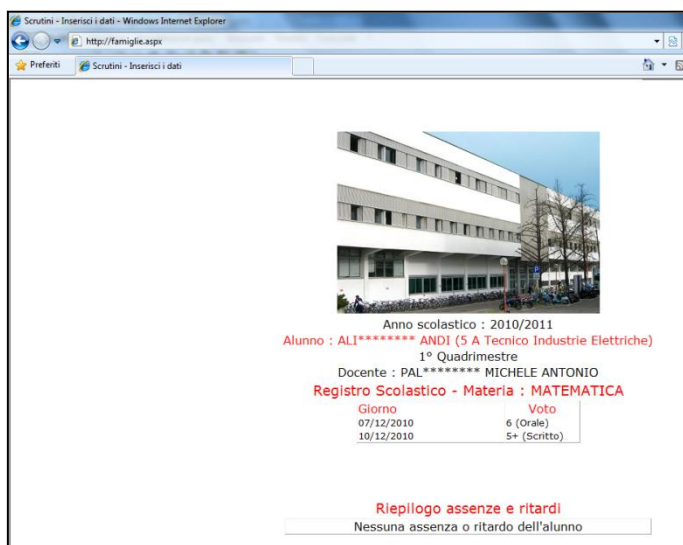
Scrutini - Inserisci i dati - Windows Internet Explorer

http://famiglie.aspx

Preferiti

Scrutini - Inserisci i dati

Anno scolastico : 2010/2011

Alunno : ALI******** ANDI (5 A Tecnico Industrie Elettriche)

1° Quadrimestre

Docente : PAL******** MICHELE ANTONIO

Registro Scolastico - Materia : MATEMATICA

| Giorno | Voto |
|---|---|
| 07/12/2010 | 6 (Orale) |
| 10/12/2010 | 5+ (Scritto) |

Riepilogo assenze e ritardi

Nessuna assenza o ritardo dell'alunno